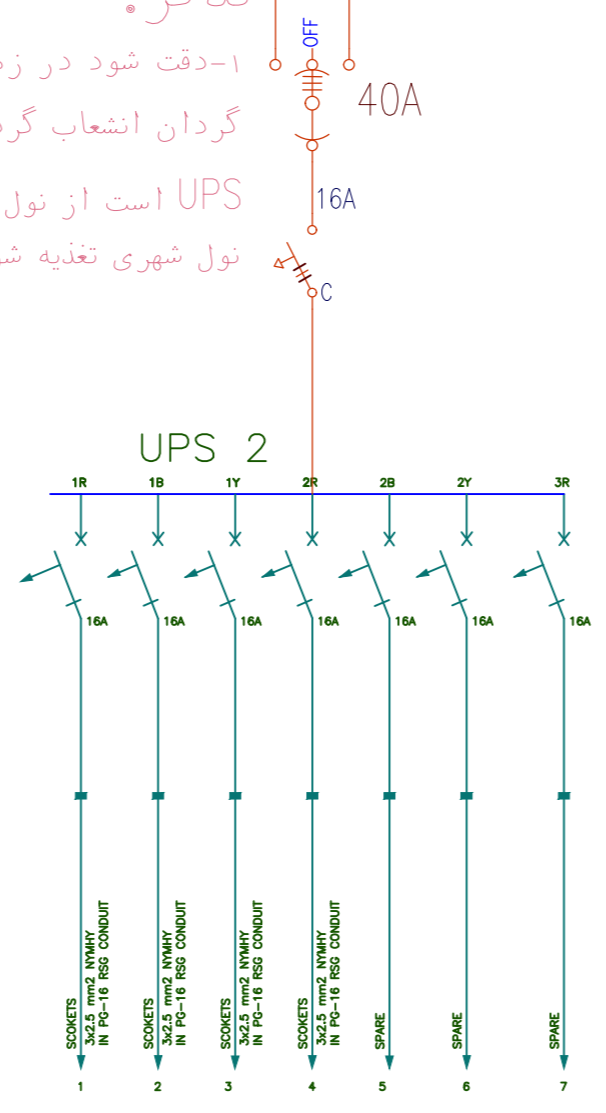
۱-دقت شود در ز
گردان انشعاب گر
است از نول UPS
نول شهری تغذیه ش

OFF
40A
16A
C

UPS 2

1R 1B 1Y 2R 2B 2Y 3R

16A 16A 16A 16A 16A 16A 16A

SCOKETS
3x2.5 mm2 NYMHY IN PG-16 RSG CONDUIT
1

SCOKETS
3x2.5 mm2 NYMHY IN PG-16 RSG CONDUIT
2

SCOKETS
3x2.5 mm2 NYMHY IN PG-16 RSG CONDUIT
3

SCOKETS
3x2.5 mm2 NYMHY IN PG-16 RSG CONDUIT
4

SPARE
5

SPARE
6

SPARE
7